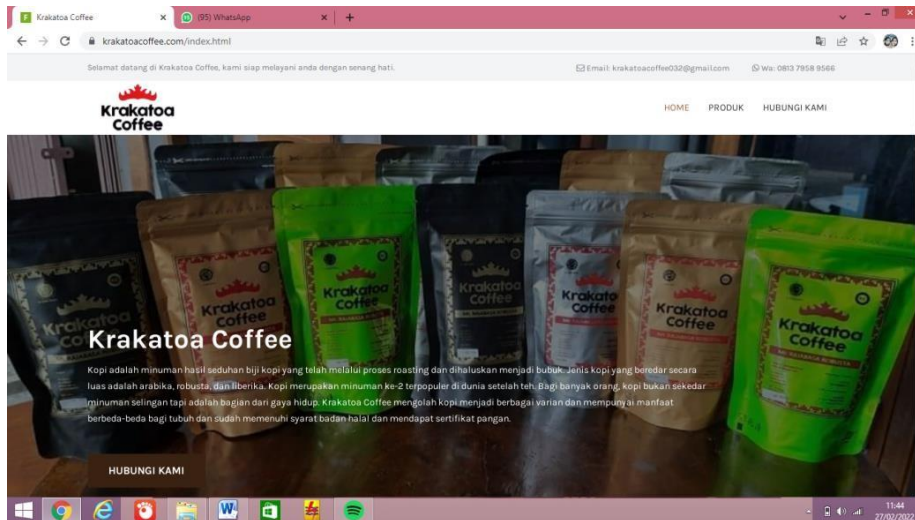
Krakatoa Coffee × (95) WhatsApp × +

krakatoacoffee.com/index.html

Selamat datang di Krakatoa Coffee, kami siap melayani anda dengan senang hati.

Email: krakatoacoffee032@gmail.com Wa: 0813 7958 9566

Krakatoa Coffee

HOME PRODUK HUBUNGI KAMI

Krakatoa Coffee

Krakatoa Coffee

Krakatoa Coffee

Krakatoa Coffee

Krakatoa Coffee

Krakatoa Coffee

Kopi adalah minuman hasil seduhan biji kopi yang telah melalui proses roasting dan dihaluskan menjadi bubuk. Jenis kopi yang beredar secara luas adalah arabika, robusta, dan liberika. Kopi merupakan minuman ke-2 terpopuler di dunia setelah teh. Bagi banyak orang, kopi bukan sekedar minuman selingan tapi adalah bagian dari gaya hidup. Krakatoa Coffee mengolah kopi menjadi berbagai varian dan mempunyai manfaat berbeda-beda bagi tubuh dan sudah memenuhi syarat badan halal dan mendapat sertifikat pangan.

HUBUNGI KAMI

11:44
27/02/202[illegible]